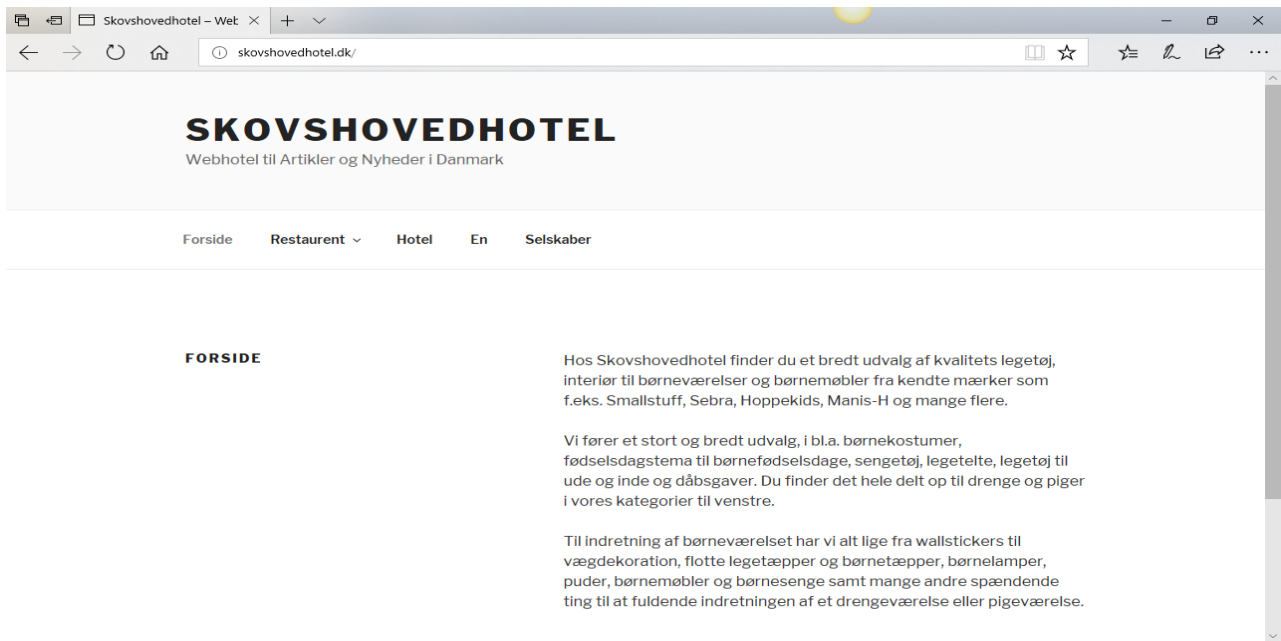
Skovshovedhotel – Wet

skovshovedhotel.dk/

SKOVSHOVEDHOTEL

Webhotel til Artikler og Nyheder i Danmark

Forside Restaurent Hotel En Selskaber

FORSIDE

Hos Skovshovedhotel finder du et bredt udvalg af kvalitets legetøj, interiør til børneværelser og børnemøbler fra kendte mærker som f.eks. Smallstuff, Sebra, Hoppekids, Manis-H og mange flere.

Vi fører et stort og bredt udvalg, i bl.a. børnekostumer, fødselsdagstema til børnefødselsdage, sengetøj, legetelte, legetøj til ude og inde og dåbsgaver. Du finder det hele delt op til drenge og piger i vores kategorier til venstre.

Til indretning af børneværelset har vi alt lige fra wallstickers til vægdekoration, flotte legetæpper og børnetæpper, børnelamper, puder, børnemøbler og børnesenge samt mange andre spændende ting til at fuldende indretningen af et drengeværelse eller pigeværelse.